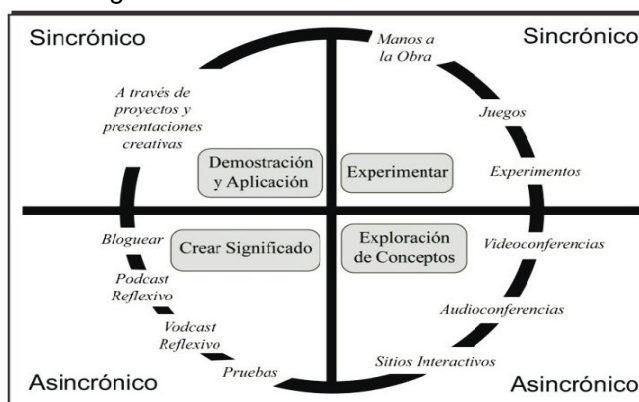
Sincrónico

Sincrónico

Manos a la Obra

A través de proyectos y presentaciones creativas

Juegos

Demostración y Aplicación

Experimentar

Experimentos

Bloguear

Crear Significado

Exploración de Conceptos

Videoconferencias

Podcast Reflexivo

Audioconferencias

Vodcast Reflexivo

Sitios Interactivos

Pruebas

Asincrónico

Asincrónico